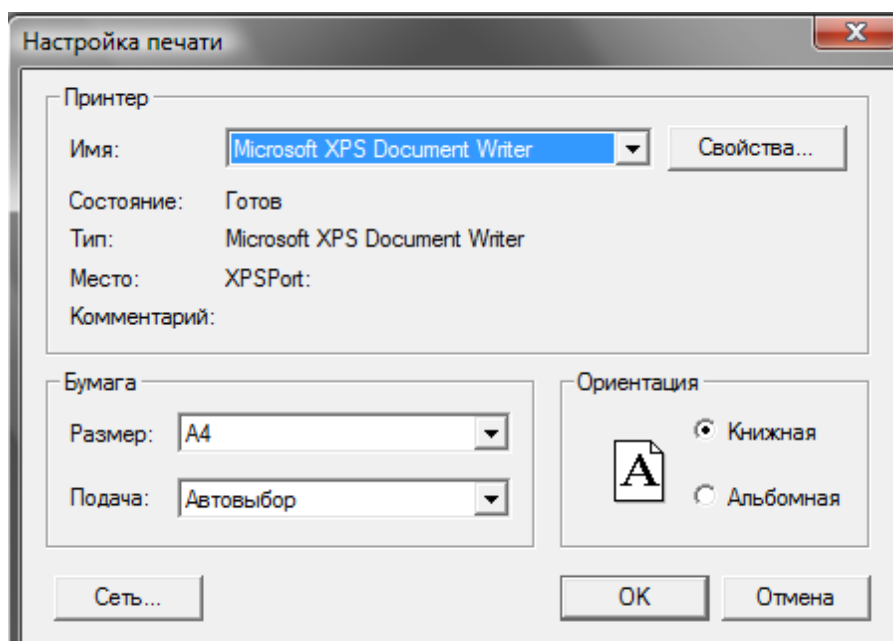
Настройка печати

Принтер

Имя: Microsoft XPS Document Writer

Свойства...

Состояние: Готов

Тип: Microsoft XPS Document Writer

Место: XPSPort:

Комментарий:

Бумага

Размер: A4

Подача: Автовыбор

Ориентация

A

Книжная

Альбомная

Сеть...

OK

Отмена